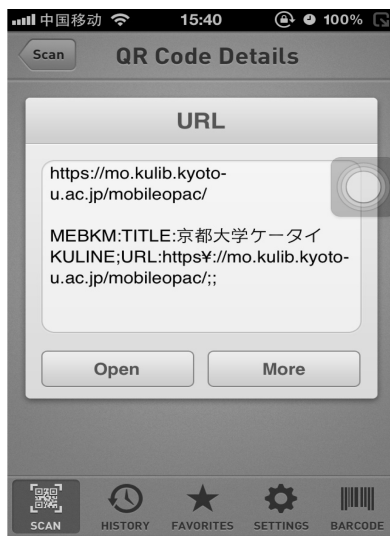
中国移动 15:40 100%

Scan

QR Code Details

URL

https://mo.kulib.kyoto-u.ac.jp/mobileopac/

MEBKM:TITLE:京都大学ケータイKULINE;URL:https¥://mo.kulib.kyoto-u.ac.jp/mobileopac/;;

Open

More

SCAN HISTORY FAVORITES SETTINGS BARCODE